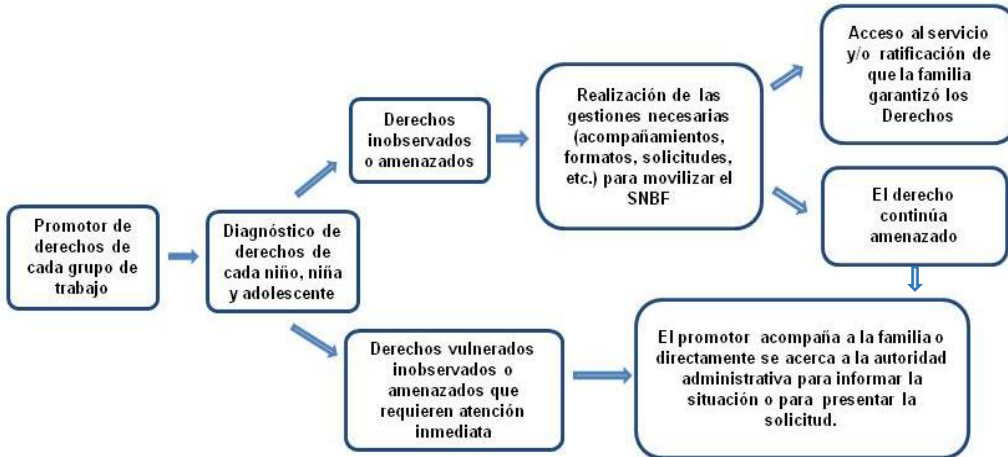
Promotor de derechos de cada grupo de trabajo

Diagnóstico de derechos de cada niño, niña y adolescente

Derechos inobservados o amenazados

Realización de las gestiones necesarias (acompañamientos, formatos, solicitudes, etc.) para movilizar el SNBF

Acceso al servicio y/o ratificación de que la familia garantizó los Derechos

El derecho continúa amenazado

Derechos vulnerados inobservados o amenazados que requieren atención inmediata

El promotor acompaña a la familia o directamente se acerca a la autoridad administrativa para informar la situación o para presentar la solicitud.